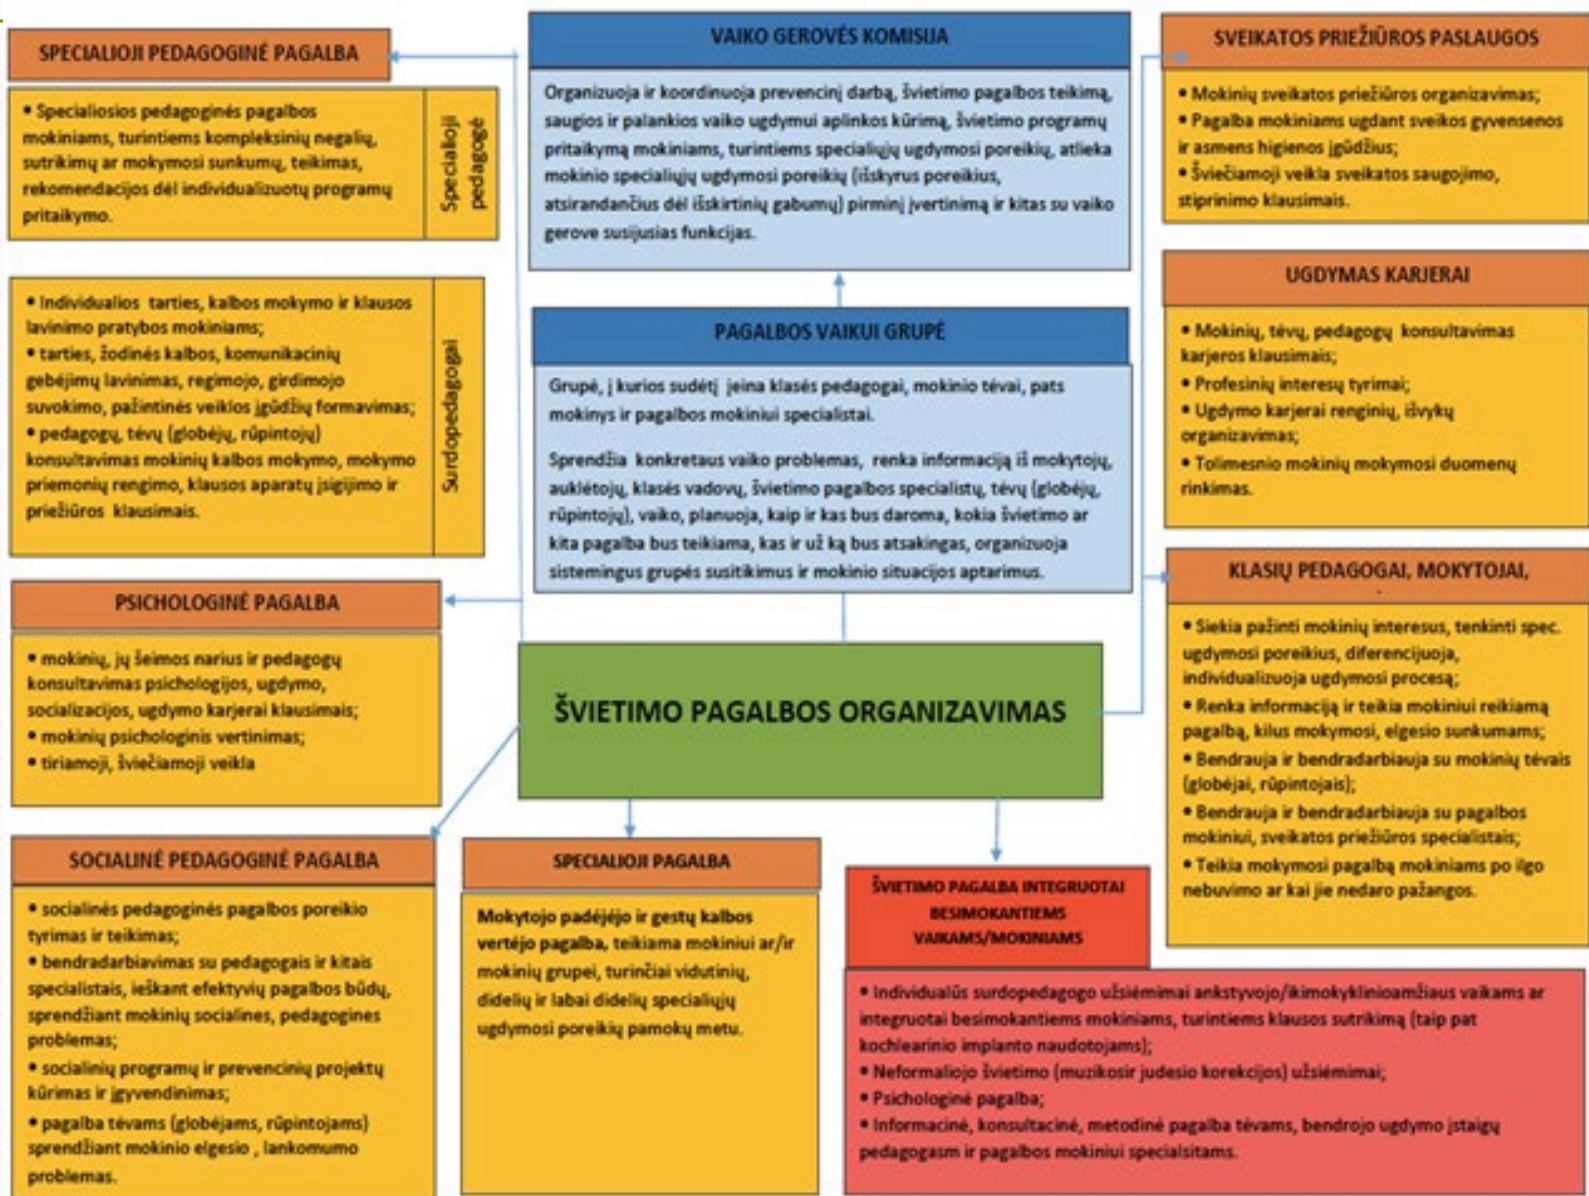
SPECIALIOJI PEDAGOGINĖ PAGALBA

• Specialiosios pedagoginės pagalbos mokiniams, turintiems kompleksinių negalių, sutrikimų ar mokymosi sunkumų, teikimas, rekomendacijos dėl individualizuotų programų pritaikymo.

Specialioji pedagogė

• Individualios tarties, kalbos mokymo ir klausos lavinimo pratybos mokiniams;
• tarties, žodinės kalbos, komunikacinių gebėjimų lavinimas, regimojo, girdimojo suvokimo, pažintinės veiklos įgūdžių formavimas;
• pedagogų, tėvų (globėjų, rūpintojų) konsultavimas mokinių kalbos mokymo, mokymo priemonių rengimo, klausos aparatų įsigijimo ir priežiūros klausimais.

Surdopedagogai

PSICHOLOGINĖ PAGALBA

• mokinių, jų šeimos narius ir pedagogų konsultavimas psichologijos, ugdymo, socializacijos, ugdymo karjerai klausimais;
• mokinių psichologinis vertinimas;
• tiriamoji, šviečiamoji veikla

SOCIALINĖ PEDAGOGINĖ PAGALBA

• socialinės pedagoginės pagalbos poreikio tyrimas ir teikimas;
• bendradarbiavimas su pedagogais ir kitais specialistais, ieškant efektyvių pagalbos būdų, sprendžiant mokinių socialines, pedagogines problemas;
• socialinių programų ir prevencinių projektų kūrimas ir įgyvendinimas;
• pagalba tėvams (globėjams, rūpintojams) sprendžiant mokinio elgesio , lankomumo problemas.

VAIKO GEROVĖS KOMISIJA

Organizuoja ir koordinuoja prevencinį darbą, švietimo pagalbos teikimą, saugios ir palankios vaiko ugdymui aplinkos kūrimą, švietimo programų pritaikymą mokiniams, turintiems specialiųjų ugdymosi poreikių, atlieka mokinio specialiųjų ugdymosi poreikių (išskyrus poreikius, atsirandančius dėl išskirtinių gabumų) pirminį įvertinimą ir kitas su vaiko gerove susijusias funkcijas.

PAGALBOS VAIKUI GRUPĖ

Grupė, į kurios sudėtį įeina klasės pedagogai, mokinio tėvai, pats mokinys ir pagalbos mokiniui specialistai.

Sprendžia konkretaus vaiko problemas, renka informaciją iš mokytojų, auklėtojų, klasės vadovų, švietimo pagalbos specialistų, tėvų (globėjų, rūpintojų), vaiko, planuoja, kaip ir kas bus daroma, kokia švietimo ar kita pagalba bus teikiama, kas ir už ką bus atsakingas, organizuoja sistemingus grupės susitikimus ir mokinio situacijos aptarimus.

ŠVIETIMO PAGALBOS ORGANIZAVIMAS

SPECIALIOJI PAGALBA

Mokytojo padėjėjo ir gestų kalbos vertėjo pagalba, teikiama mokiniui ar/ir mokinių grupei, turinčiai vidutinių, didelių ir labai didelių specialiųjų ugdymosi poreikių pamokų metu.

ŠVIETIMO PAGALBA INTEGRUOTAI BESIMOKANTIEMS VAIKAMS/MOKINIAMS

• Individualūs surdopedagogo užsiėmimai ankstyvojo/ikimokyklinioamžiaus vaikams ar integruotai besimokantiems mokiniams, turintiems klausos sutrikimą (taip pat kochlearinio implanto naudotojams);
• Neformaliojo švietimo (muzikosir judesio korekcijos) užsiėmimai;
• Psichologinė pagalba;
• Informacinė, konsultacinė, metodinė pagalba tėvams, bendrojo ugdymo įstaigų pedagogasm ir pagalbos mokiniui specialsitams.

SVEIKATOS PRIEŽIŪROS PASLAUGOS

• Mokinių sveikatos priežiūros organizavimas;
• Pagalba mokiniams ugdant sveikos gyvensenos ir asmens higienos įgūdžius;
• Šviečiamoji veikla sveikatos saugojimo, stiprinimo klausimais.

UGDYMAS KARJERAI

• Mokinių, tėvų, pedagogų konsultavimas karjeros klausimais;
• Profesinių interesų tyrimai;
• Ugdymo karjerai renginių, išvykų organizavimas;
• Tolimesnio mokinių mokymosi duomenų rinkimas.

KLASIŲ PEDAGOGAI, MOKYTOJAI,

• Siekia pažinti mokinių interesus, tenkinti spec. ugdymosi poreikius, diferencijuoja, individualizuoja ugdymosi procesą;
• Renka informaciją ir teikia mokiniui reikiamą pagalbą, kilus mokymosi, elgesio sunkumams;
• Bendrauja ir bendradarbiauja su mokinių tėvais (globėjai, rūpintojais);
• Bendrauja ir bendradarbiauja su pagalbos mokiniui, sveikatos priežiūros specialistais;
• Teikia mokymosi pagalbą mokiniams po ilgo nebuvimo ar kai jie nedaro pažangos.